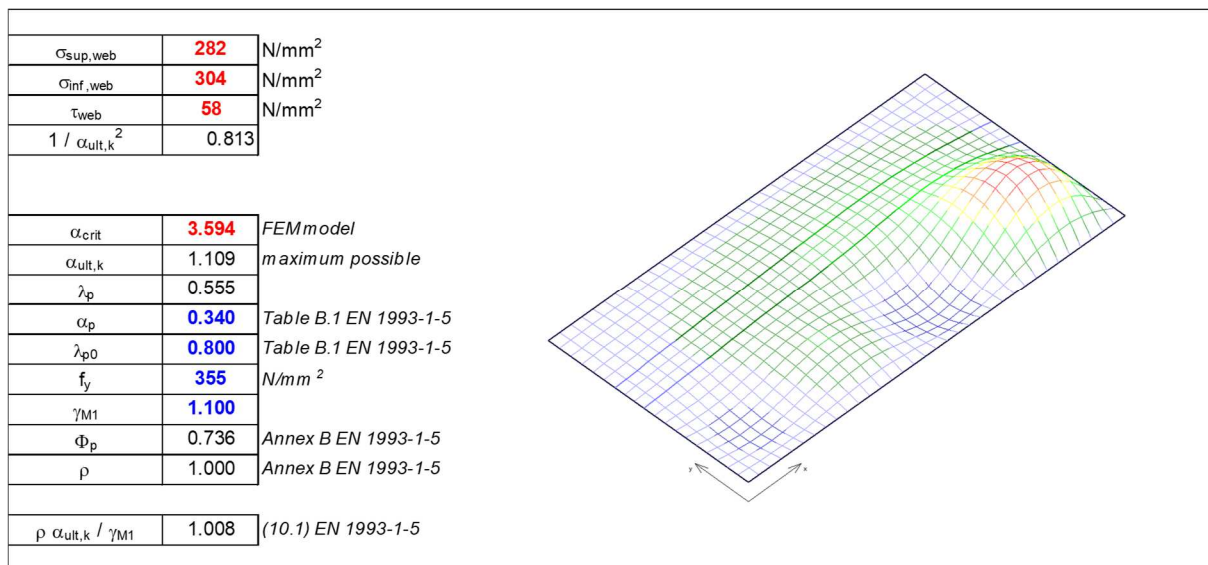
| $\sigma_{sup,web}$ | 282 | N/mm$^2$ |
|---|---|---|
| $\sigma_{inf,web}$ | 304 | N/mm$^2$ |
| $\tau_{web}$ | 58 | N/mm$^2$ |
| $1 / \alpha_{ult,k}^2$ | 0.813 | |

| $\alpha_{crit}$ | 3.594 | FEM model |
|---|---|---|
| $\alpha_{ult,k}$ | 1.109 | maximum possible |
| $\lambda_p$ | 0.555 | |
| $\alpha_p$ | 0.340 | Table B.1 EN 1993-1-5 |
| $\lambda_{p0}$ | 0.800 | Table B.1 EN 1993-1-5 |
| $f_y$ | 355 | N/mm $^2$ |
| $\gamma_{M1}$ | 1.100 | |
| $\Phi_p$ | 0.736 | Annex B EN 1993-1-5 |
| $\rho$ | 1.000 | Annex B EN 1993-1-5 |

| $\rho\ \alpha_{ult,k} / \gamma_{M1}$ | 1.008 | (10.1) EN 1993-1-5 |
|---|---|---|

y
x